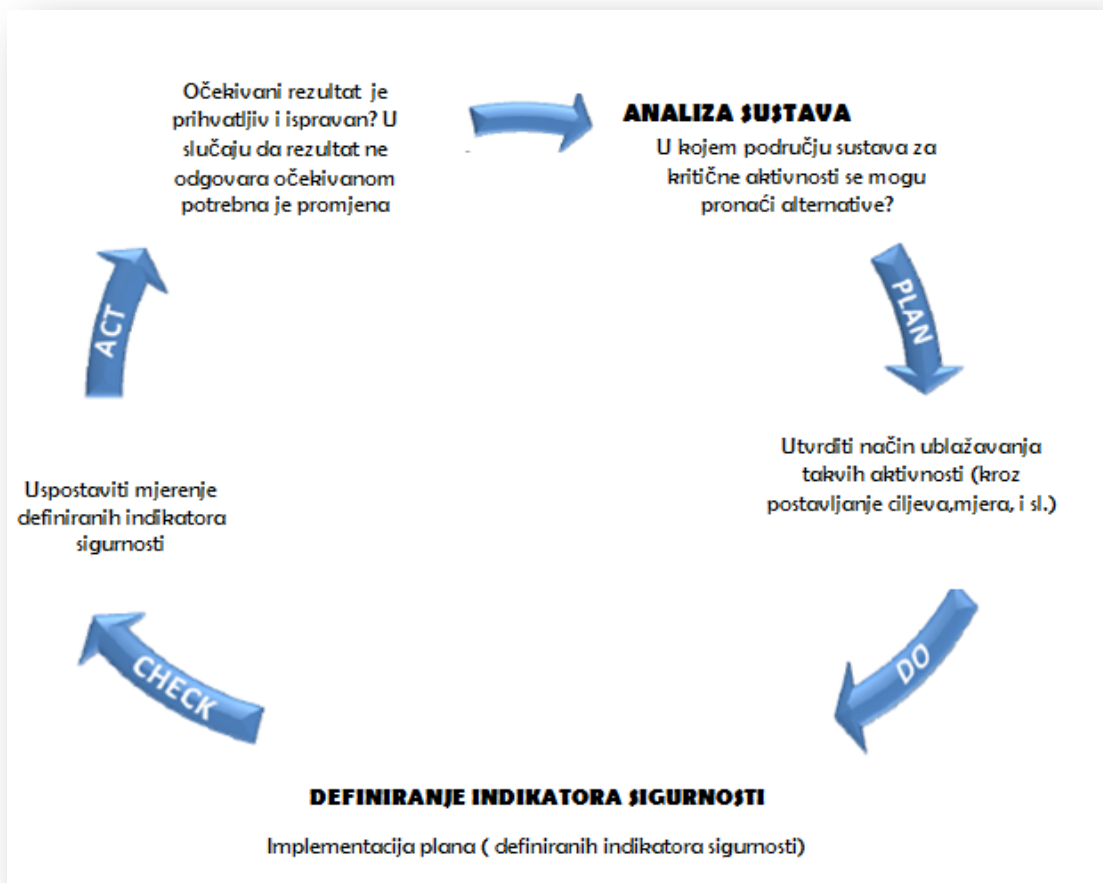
Očekivani rezultat je prihvatljiv i ispravan? U slučaju da rezultat ne odgovara očekivanom potrebna je promjena

ANALIZA SUSTAVA

U kojem području sustava za kritične aktivnosti se mogu pronaći alternative?

PLAN

Utvrditi način ublažavanja takvih aktivnosti (kroz postavljanje ciljeva,mjera, i sl.)

DO

DEFINIRANJE INDIKATORA SIGURNOSTI

Implementacija plana ( definiranih indikatora sigurnosti)

CHECK

Uspostaviti mjerenje definiranih indikatora sigurnosti

ACT